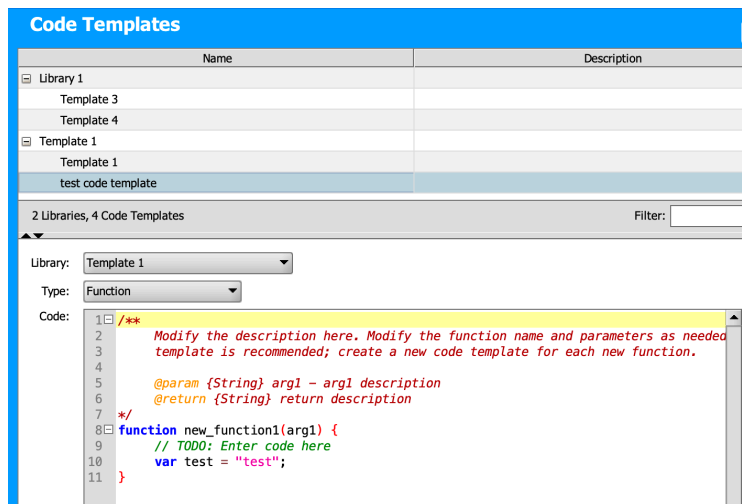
Code Templates

| Name | Description |
|---|---|
| ⊟ Library 1 | |
| Template 3 | |
| Template 4 | |
| ⊟ Template 1 | |
| Template 1 | |
| test code template | |

2 Libraries, 4 Code Templates

Filter:

Library: Template 1

Type: Function

Code:

1 /**
2 Modify the description here. Modify the function name and parameters as needed
3 template is recommended; create a new code template for each new function.
4
5 @param {String} arg1 - arg1 description
6 @return {String} return description
7 */
8 function new_function1(arg1) {
9 // TODO: Enter code here
10 var test = "test";
11 }